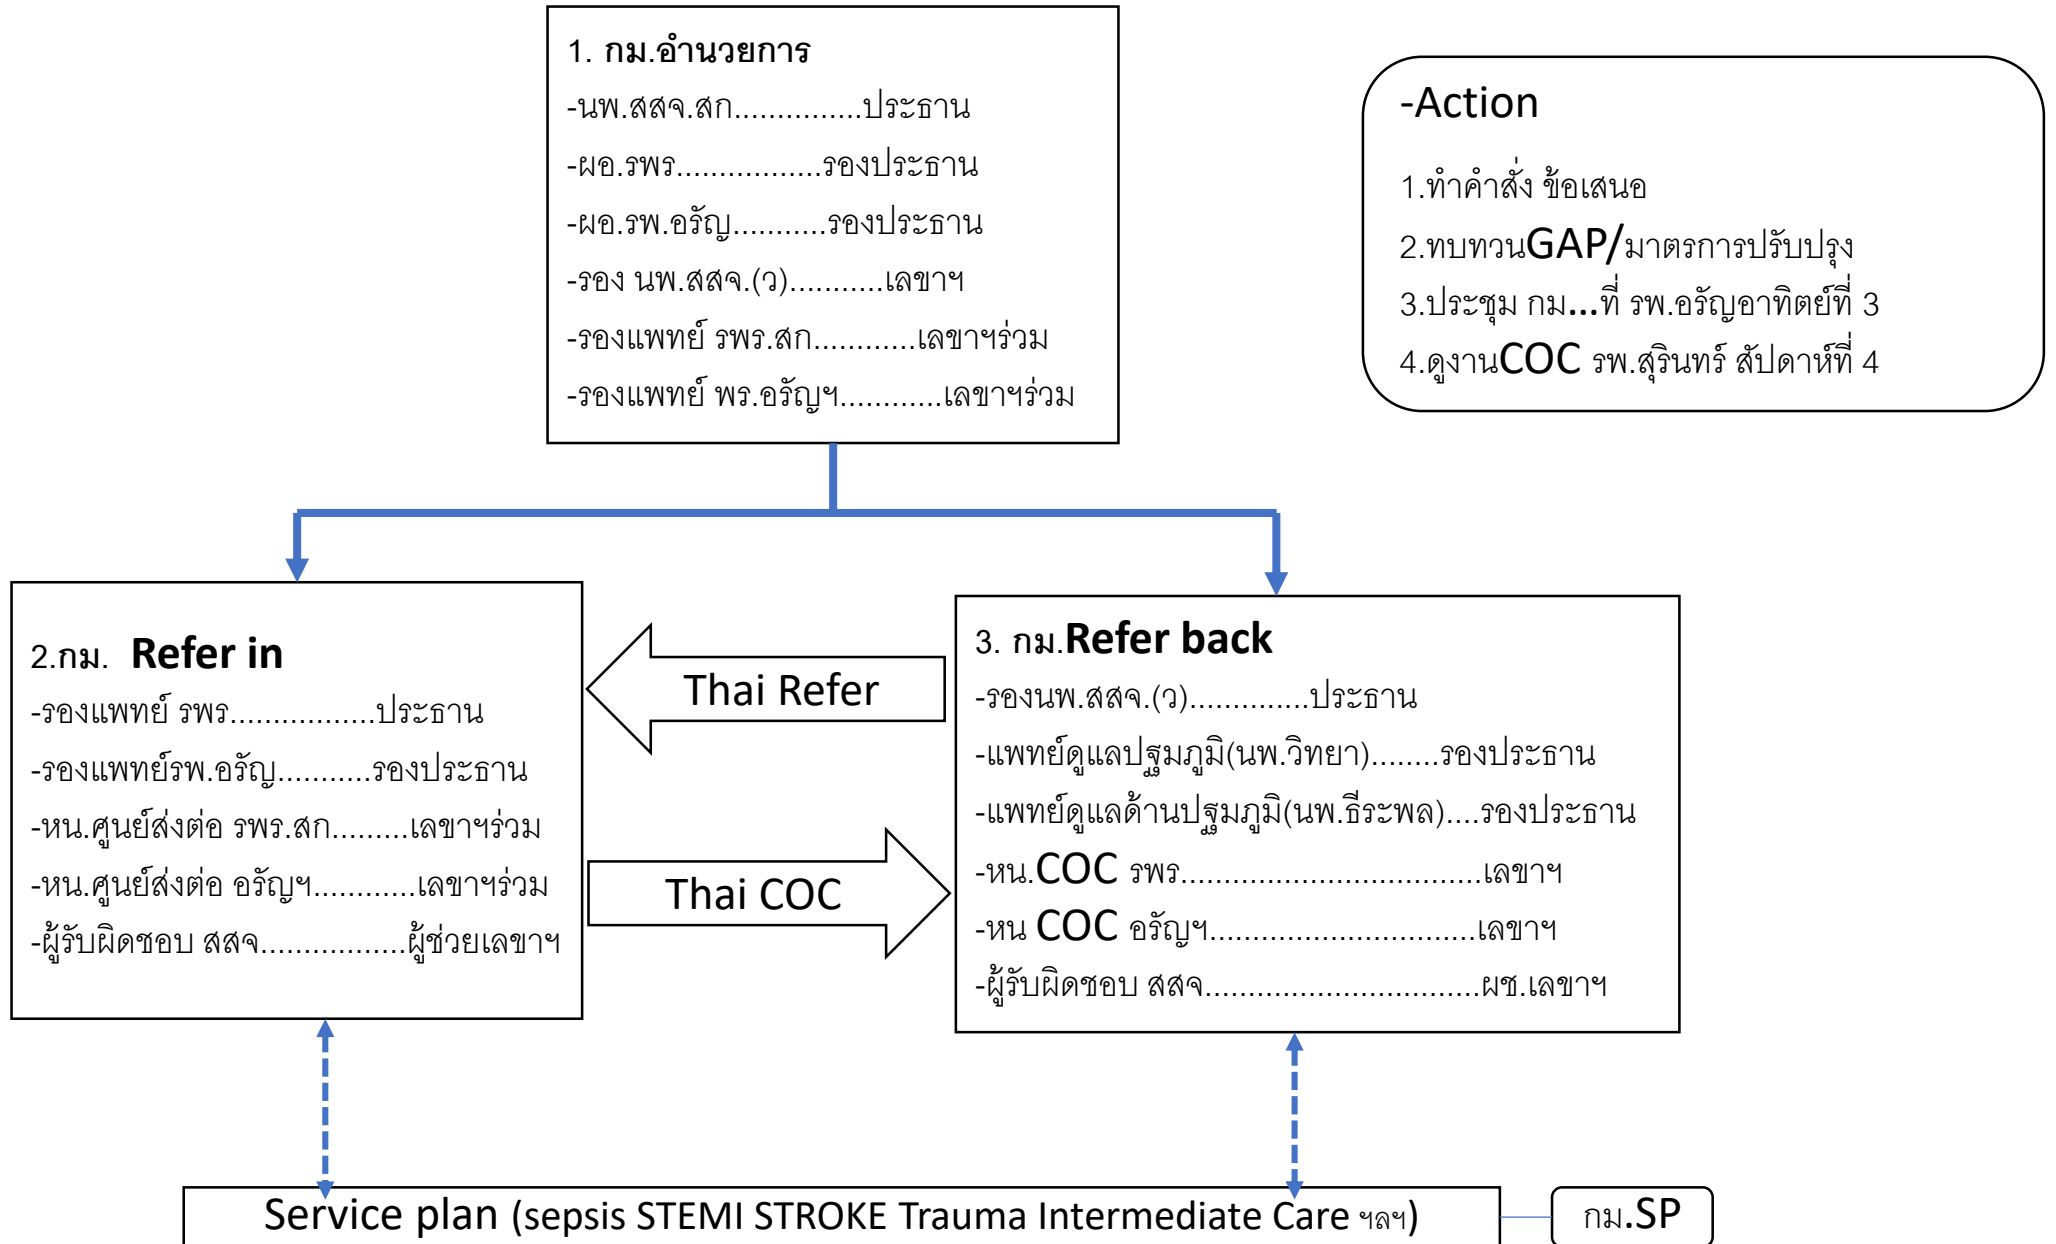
1. กม.อำนวยการ
-นพ.สสจ.สก..............ประธาน
-ผอ.รพร................รองประธาน
-ผอ.รพ.อรัญ..........รองประธาน
-รอง นพ.สสจ.(ว)..........เลขาฯ
-รองแพทย์ รพร.สก...........เลขาฯร่วม
-รองแพทย์ พร.อรัญฯ...........เลขาฯร่วม

-Action
1.ทำคำสั่ง ข้อเสนอ
2.ทบทวนGAP/มาตรการปรับปรุง
3.ประชุม กม...ที่ รพ.อรัญอาทิตย์ที่ 3
4.ดูงานCOC รพ.สุรินทร์ สัปดาห์ที่ 4

2.กม. Refer in
-รองแพทย์ รพร................ประธาน
-รองแพทย์รพ.อรัญ...........รองประธาน
-หน.ศูนย์ส่งต่อ รพร.สก.........เลขาฯร่วม
-หน.ศูนย์ส่งต่อ อรัญฯ............เลขาฯร่วม
-ผู้รับผิดชอบ สสจ................ผู้ช่วยเลขาฯ

Thai Refer

Thai COC

3. กม.Refer back
-รองนพ.สสจ.(ว).............ประธาน
-แพทย์ดูแลปฐมภูมิ(นพ.วิทยา)........รองประธาน
-แพทย์ดูแลด้านปฐมภูมิ(นพ.ธีระพล)....รองประธาน
-หน.COC รพร................................เลขาฯ
-หน COC อรัญฯ.............................เลขาฯ
-ผู้รับผิดชอบ สสจ..............................ผช.เลขาฯ

Service plan (sepsis STEMI STROKE Trauma Intermediate Care ฯลฯ)

กม.SP